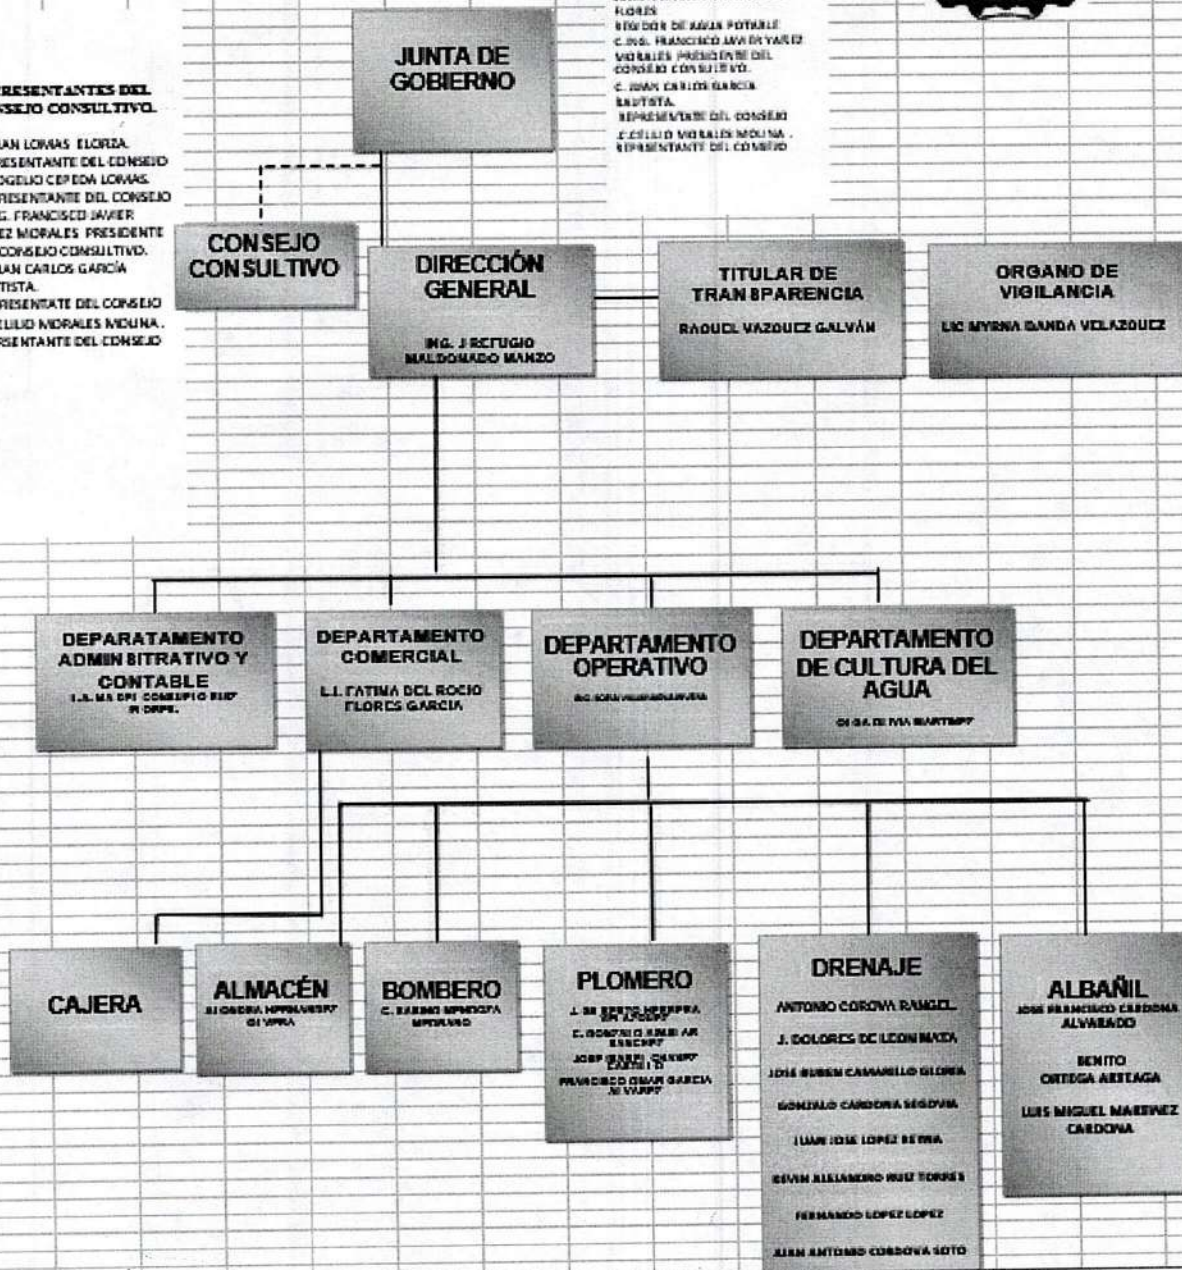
RESENTANTES DEL
NSEJO CONSULTIVO.

JAN LOMAS ELORZA.
RESENTANTE DEL CONSEJO
OGELIO CEPEDA LOMAS.
RESENTANTE DEL CONSEJO
G. FRANCISCO JAVIER
EZ MORALES PRESIDENTE
CONSEJO CONSULTIVO.
JAN CARLOS GARCÍA
TISTA.
RESENTATE DEL CONSEJO
ELIUD MORALES MOLINA.
RESENTANTE DEL CONSEJO

FLORES
REGIDOR DE AGUA POTABLE
C.ING. FRANCISCO JAVIER YAÑEZ
MORALES PRESIDENTE DEL
CONSEJO CONSULTIVO.
C. JUAN CARLOS GARCIA
BAUTISTA.
REPRESENTATE DEL CONSEJO
C.ELIUD MORALES MOLINA.
REPRESENTANTE DEL CONSEJO

JUNTA DE GOBIERNO

CONSEJO CONSULTIVO

DIRECCIÓN GENERAL
ING. J REFUGIO MALDONADO MANZO

TITULAR DE TRANSPARENCIA
RAQUEL VAZQUEZ GALVÁN

ORGANO DE VIGILANCIA
LIC MYRNA BANDA VELAZQUEZ

DEPARATAMENTO ADMINSITRATIVO Y CONTABLE
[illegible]

DEPARTAMENTO COMERCIAL
L.I. FATIMA DEL ROCIO FLORES GARCIA

DEPARTAMENTO OPERATIVO
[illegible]

DEPARTAMENTO DE CULTURA DEL AGUA
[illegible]

CAJERA

ALMACÉN
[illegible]

BOMBERO
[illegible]

PLOMERO
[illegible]
FRANCISCO OMAR GARCIA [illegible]

DRENAJE
ANTONIO CORDVA RANGEL
J. DOLORES DE LEON MATA
JOSE RUBEN CAMARILLO OLGRA
GONZALO CARDONA SEGOVIA
JUAN JOSE LOPEZ RETNA
KEVIN ALEJANDRO RUIZ TORRES
FERNANDO LOPEZ LOPEZ
JUAN ANTONIO CORDOVA SOTO

ALBAÑIL
JOSE FRANCISCO CARDONA ALVARADO
BENITO ORTEGA ARTEAGA
LUIS MIGUEL MARTINEZ CARDONA